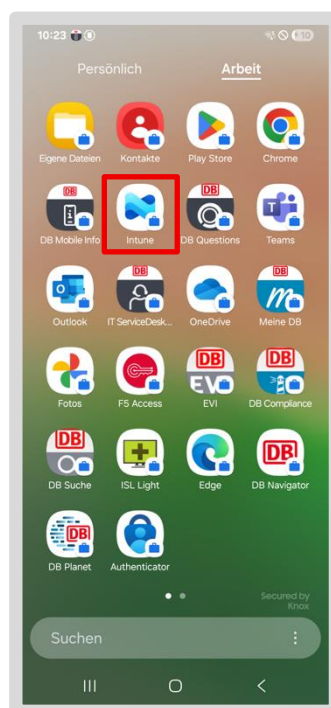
10:23

Persönlich Arbeit

Eigene Dateien
Kontakte
Play Store
Chrome

DB
DB Mobile Info
Intune
DB
DB Questions
Teams

Outlook
DB
IT ServiceDesk...
OneDrive
DB
Meine DB

Fotos
F5 Access
DB
EVI
DB
DB Compliance

DB
DB Suche
ISL Light
Edge
DB
DB Navigator

DB
DB Planet
Authenticator

Secured by Knox

Suchen